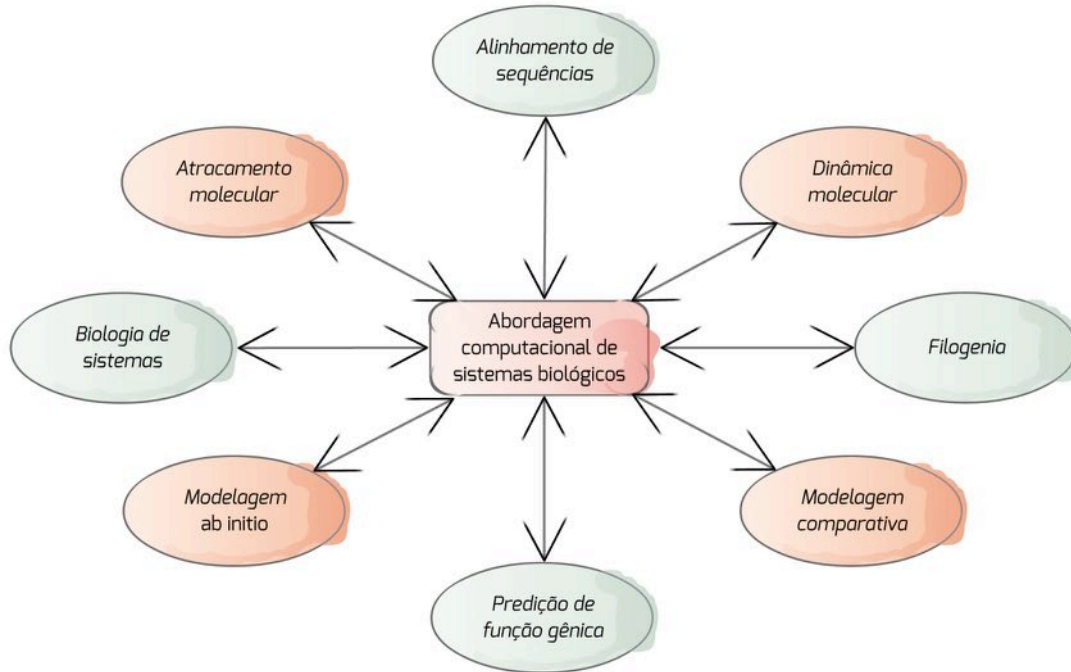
Alinhamento de sequências

Atracamento molecular

Dinâmica molecular

Biologia de sistemas

Abordagem computacional de sistemas biológicos

Filogenia

Modelagem ab initio

Modelagem comparativa

Predição de função gênica